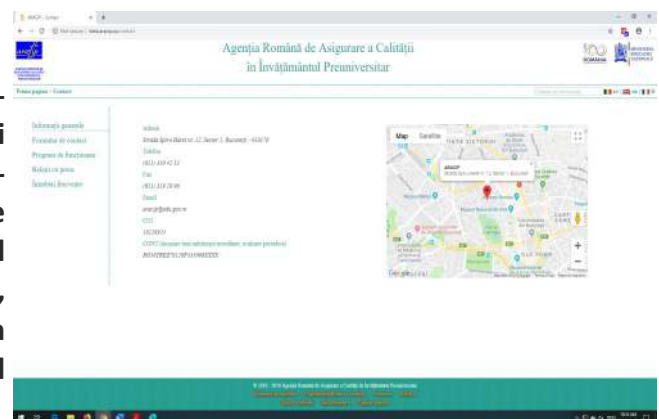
Agenția Română de Asigurare a Calității în Învățământul Preuniversitar

Prima pagină - Contact

Informații generale
Formular de contact
Program de funcționare
Relații cu presa
Întrebări frecvente

Adresă
Strada Spiru Haret nr. 12, Sector 1, București - 010176
Telefon
(021) 310 42 13
Fax
(021) 310 20 06
Email
aracip@edu.gov.ro
CUI
18230010
CONT (în care vor fi achitate taxele de acreditare, evaluare periodică)
RO53TREZ70120F330800XXXX

Map Satellite
ARACIP

Google